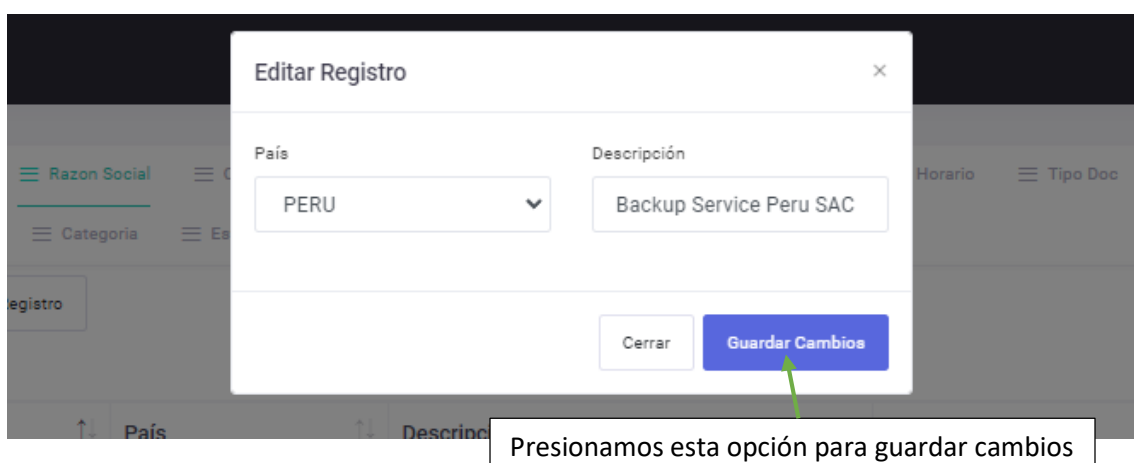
Editar Registro

×

País

PERU

Descripción

Backup Service Peru SAC

Cerrar

Guardar Cambios

Razon Social

Horario

Tipo Doc

Categoria

egistro

País

Descripc

Presionamos esta opción para guardar cambios